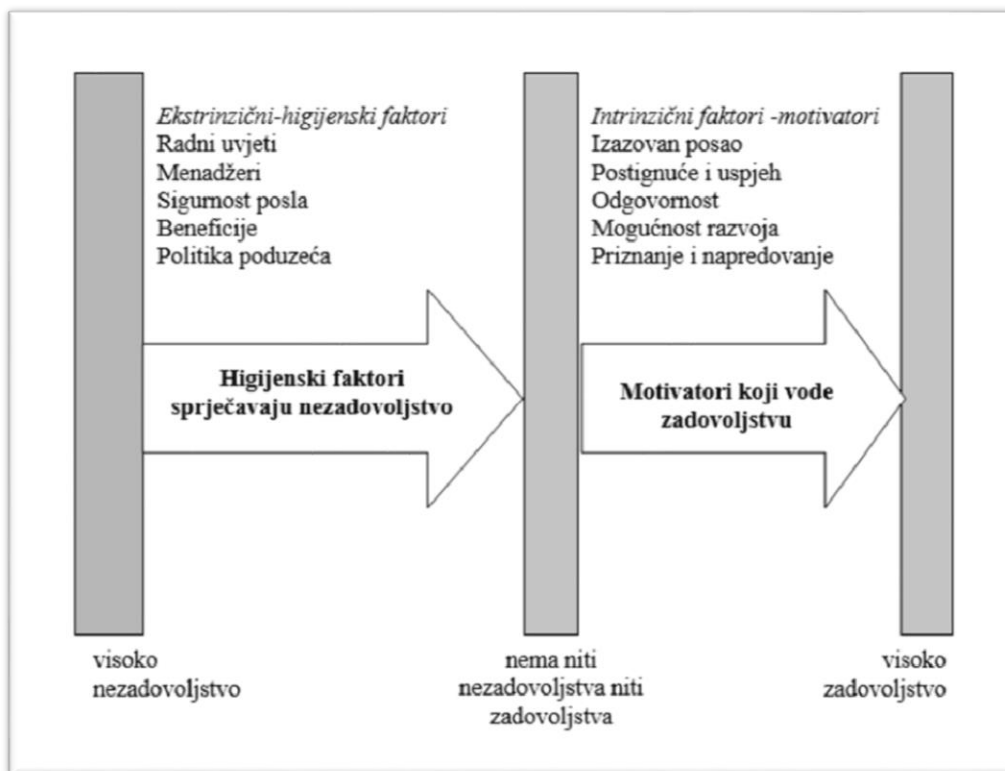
Ekstrinzični-higijenski faktori
Radni uvjeti
Menadžeri
Sigurnost posla
Beneficije
Politika poduzeća

Intrinzični faktori -motivatori
Izazovan posao
Postignuće i uspjeh
Odgovornost
Mogućnost razvoja
Priznanje i napredovanje

Higijenski faktori sprječavaju nezadovoljstvo

Motivatori koji vode zadovoljstvu

visoko nezadovoljstvo

nema niti nezadovoljstva niti zadovoljstva

visoko zadovoljstvo